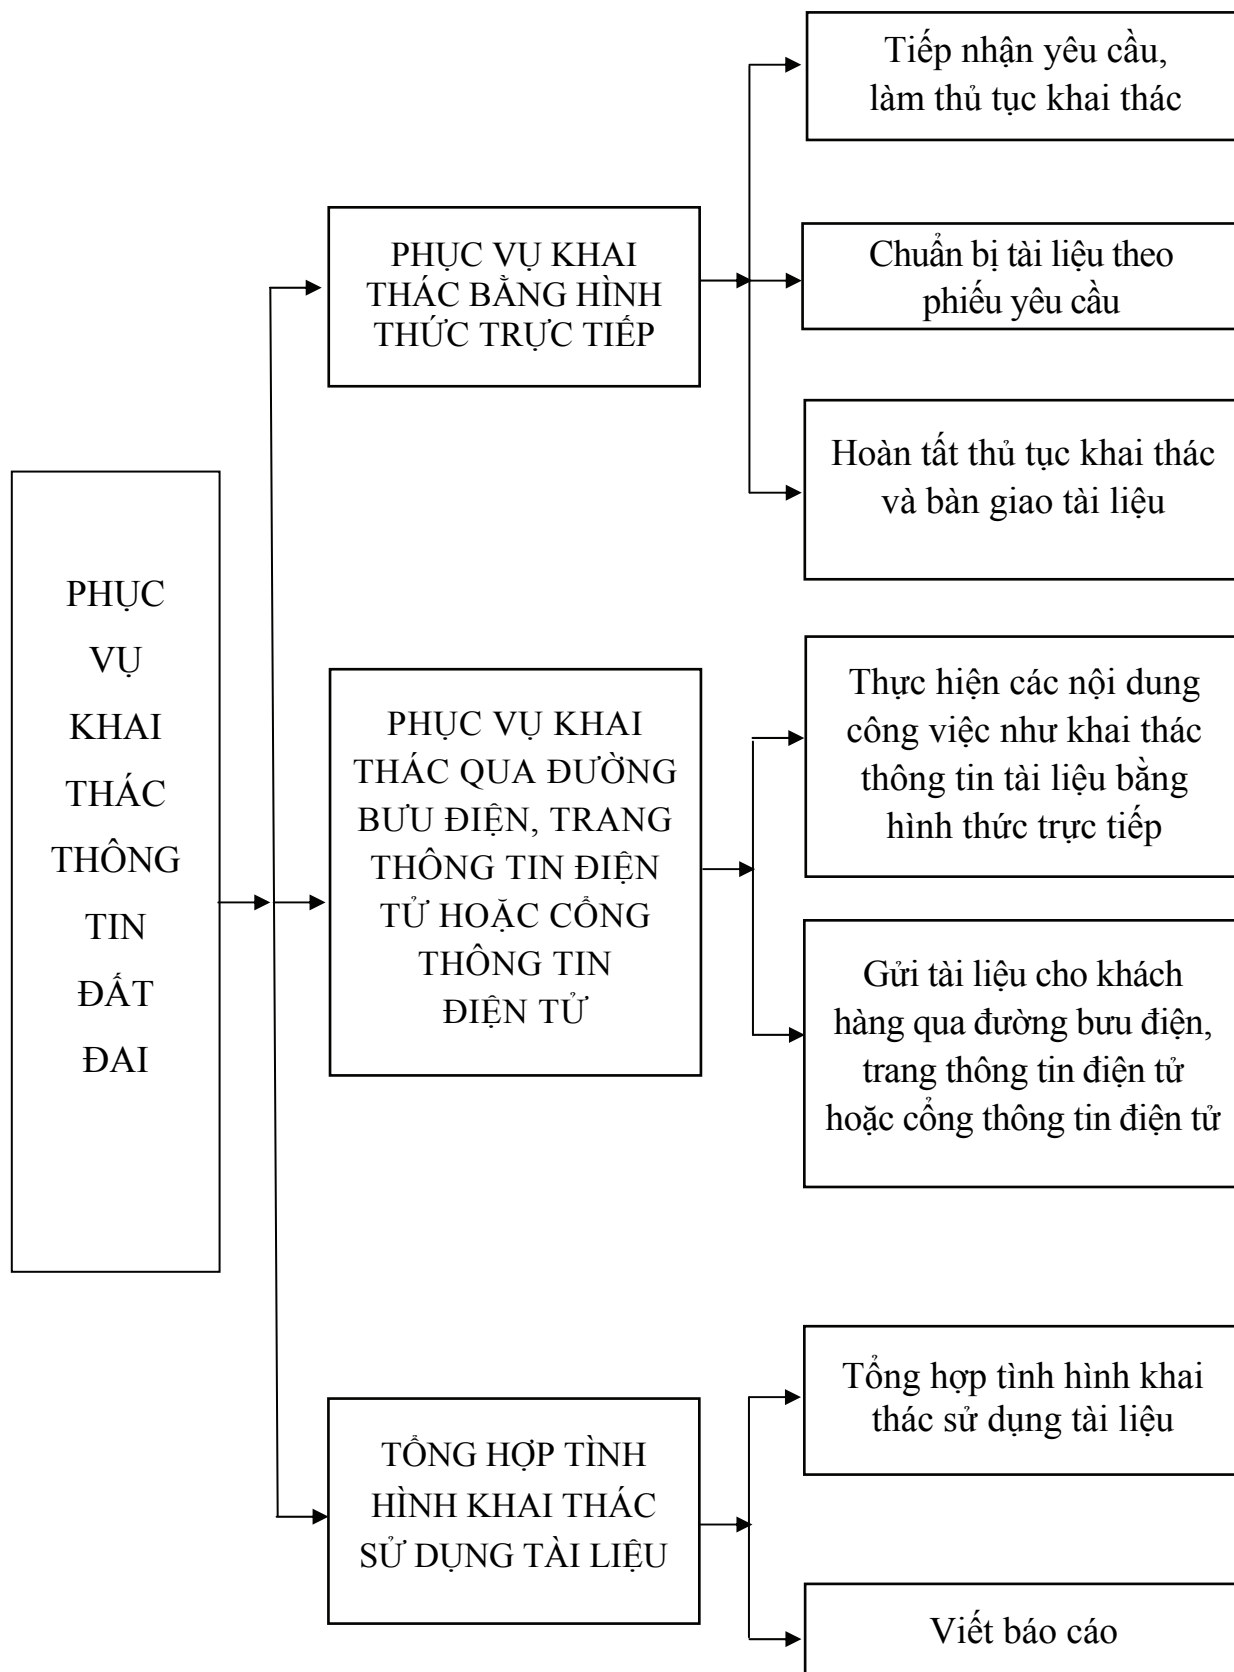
PHỤC VỤ KHAI THÁC THÔNG TIN ĐẤT ĐAI

PHỤC VỤ KHAI THÁC BẰNG HÌNH THỨC TRỰC TIẾP

Tiếp nhận yêu cầu, làm thủ tục khai thác

Chuẩn bị tài liệu theo phiếu yêu cầu

Hoàn tất thủ tục khai thác và bàn giao tài liệu

PHỤC VỤ KHAI THÁC QUA ĐƯỜNG BƯU ĐIỆN, TRANG THÔNG TIN ĐIỆN TỬ HOẶC CỔNG THÔNG TIN ĐIỆN TỬ

Thực hiện các nội dung công việc như khai thác thông tin tài liệu bằng hình thức trực tiếp

Gửi tài liệu cho khách hàng qua đường bưu điện, trang thông tin điện tử hoặc cổng thông tin điện tử

TỔNG HỢP TÌNH HÌNH KHAI THÁC SỬ DỤNG TÀI LIỆU

Tổng hợp tình hình khai thác sử dụng tài liệu

Viết báo cáo